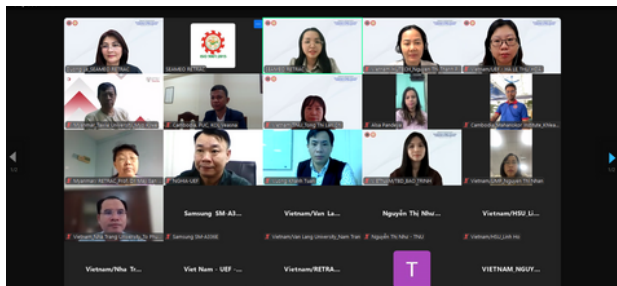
SEAMEO RETRAC

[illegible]

Cambodia_RUC_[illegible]

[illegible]

Alia Fandeza

Cambodia_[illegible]

Myanmar_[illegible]

NGHIA UEF

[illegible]

Vietnam_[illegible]

Vietnam_Nha Trang University_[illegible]

Samsung SM-A3...

Samsung SM-A336E

Vietnam/Van La...

Vietnam/Van Lang University_Nam Tran

Nguyễn Thị Như...

Nguyễn Thị Như - TNU

Vietnam/HSU_Li...

Vietnam/HSU_Linh Ho

Vietnam/Nha Tr...

Viet Nam - UEF -...

Vietnam/RETRA...

T

VIETNAM_NGUYE...